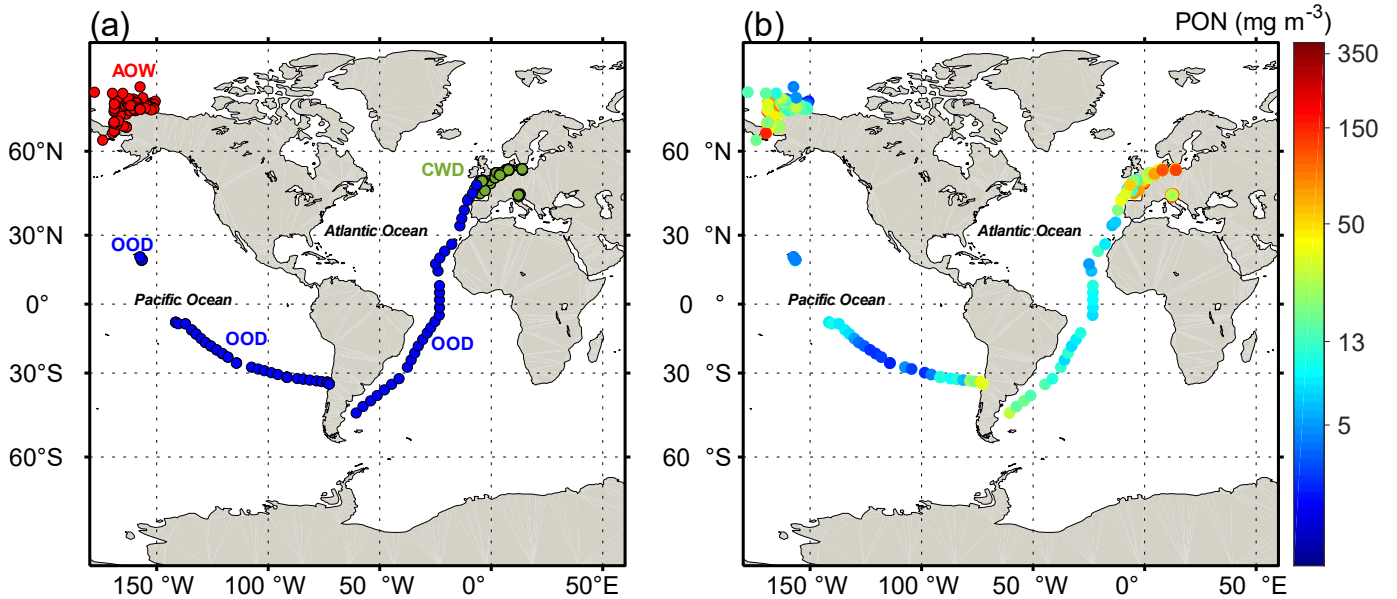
(a)

AOW

CWD

OOD

Atlantic Ocean

Pacific Ocean

OOD

OOD

60°N
30°N
0°
30°S
60°S

150 °W 100 °W 50 °W 0° 50°E

(b)

PON (mg m$^{-3}$)

Atlantic Ocean

Pacific Ocean

60 °N
30 °N
0 °
30 °S
60 °S

150 °W 100 °W 50 °W 0° 50 °E

350
150
50
13
5